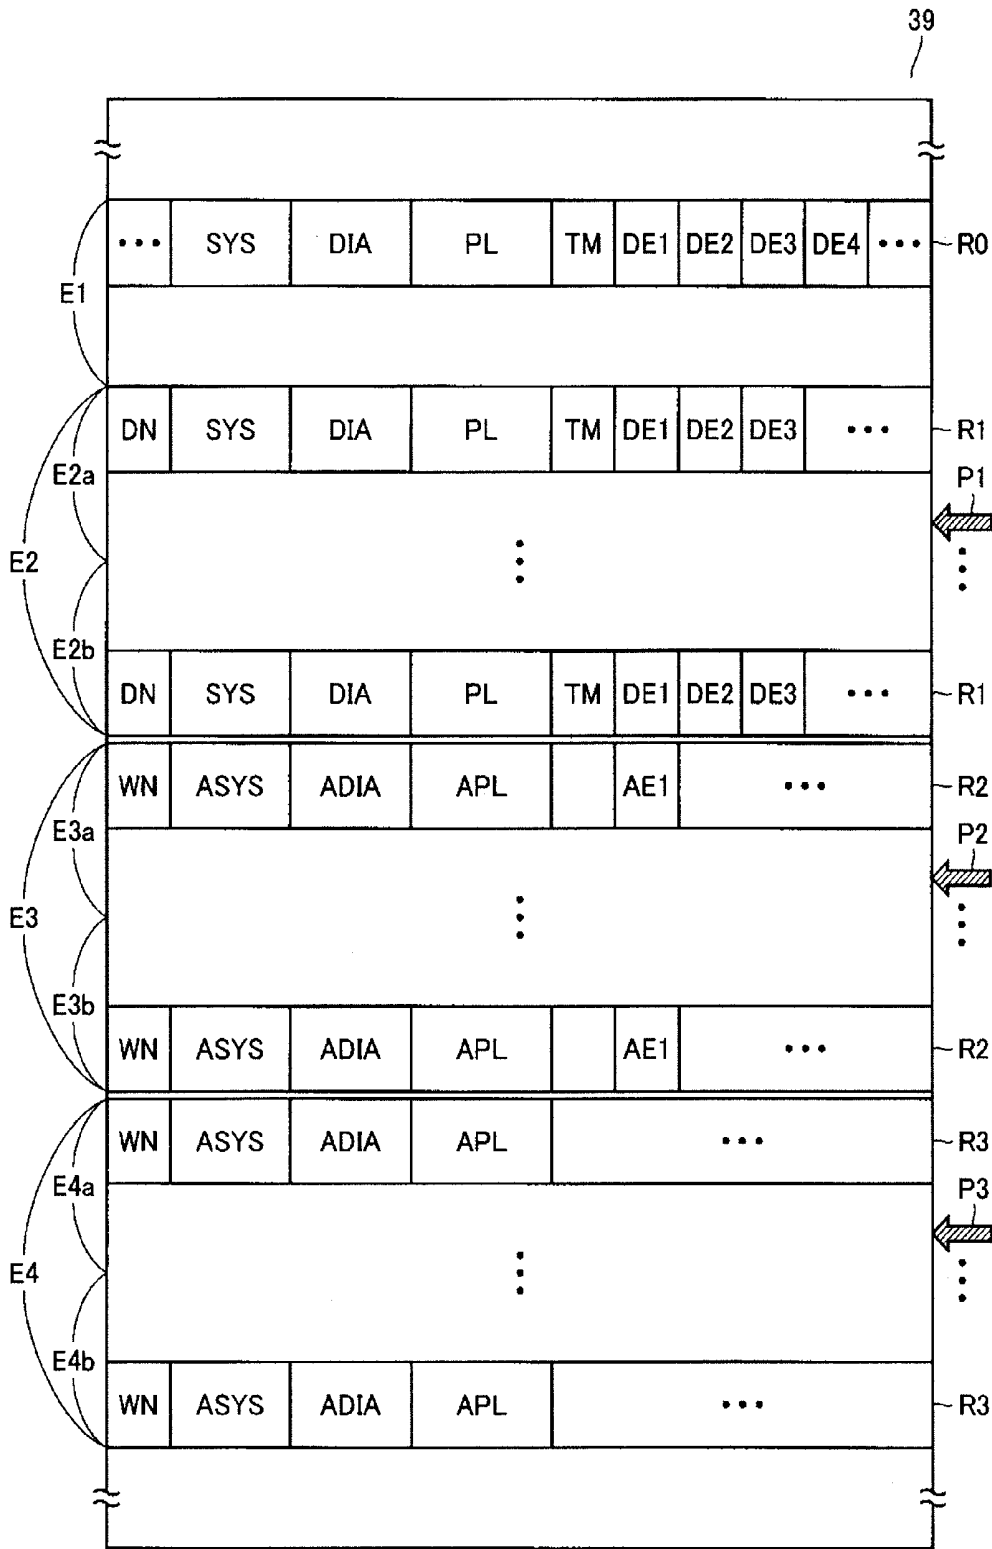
39

| ••• | SYS | DIA | PL | TM | DE1 | DE2 | DE3 | DE4 | ••• |
|---|---|---|---|---|---|---|---|---|---|

R0

E1

| DN | SYS | DIA | PL | TM | DE1 | DE2 | DE3 | ••• |
|---|---|---|---|---|---|---|---|---|

R1

E2a

P1

E2

E2b

| DN | SYS | DIA | PL | TM | DE1 | DE2 | DE3 | ••• |
|---|---|---|---|---|---|---|---|---|

R1

| WN | ASYS | ADIA | APL | | AE1 | ••• |
|---|---|---|---|---|---|---|

R2

E3a

P2

E3

E3b

| WN | ASYS | ADIA | APL | | AE1 | ••• |
|---|---|---|---|---|---|---|

R2

| WN | ASYS | ADIA | APL | ••• |
|---|---|---|---|---|

R3

E4a

P3

E4

E4b

| WN | ASYS | ADIA | APL | ••• |
|---|---|---|---|---|

R3